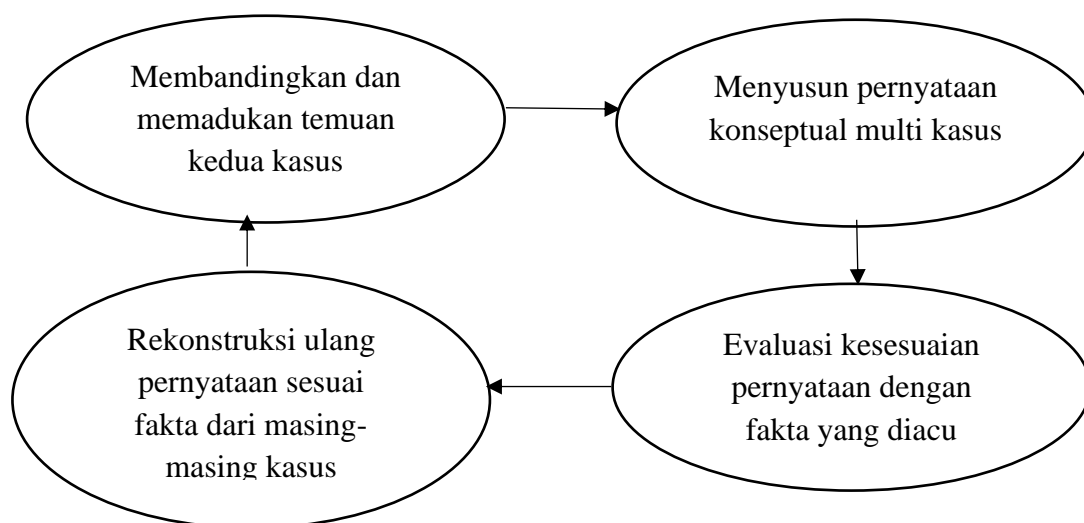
Membandingkan dan memadukan temuan kedua kasus

Menyusun pernyataan konseptual multi kasus

Evaluasi kesesuaian pernyataan dengan fakta yang diacu

Rekonstruksi ulang pernyataan sesuai fakta dari masing-masing kasus